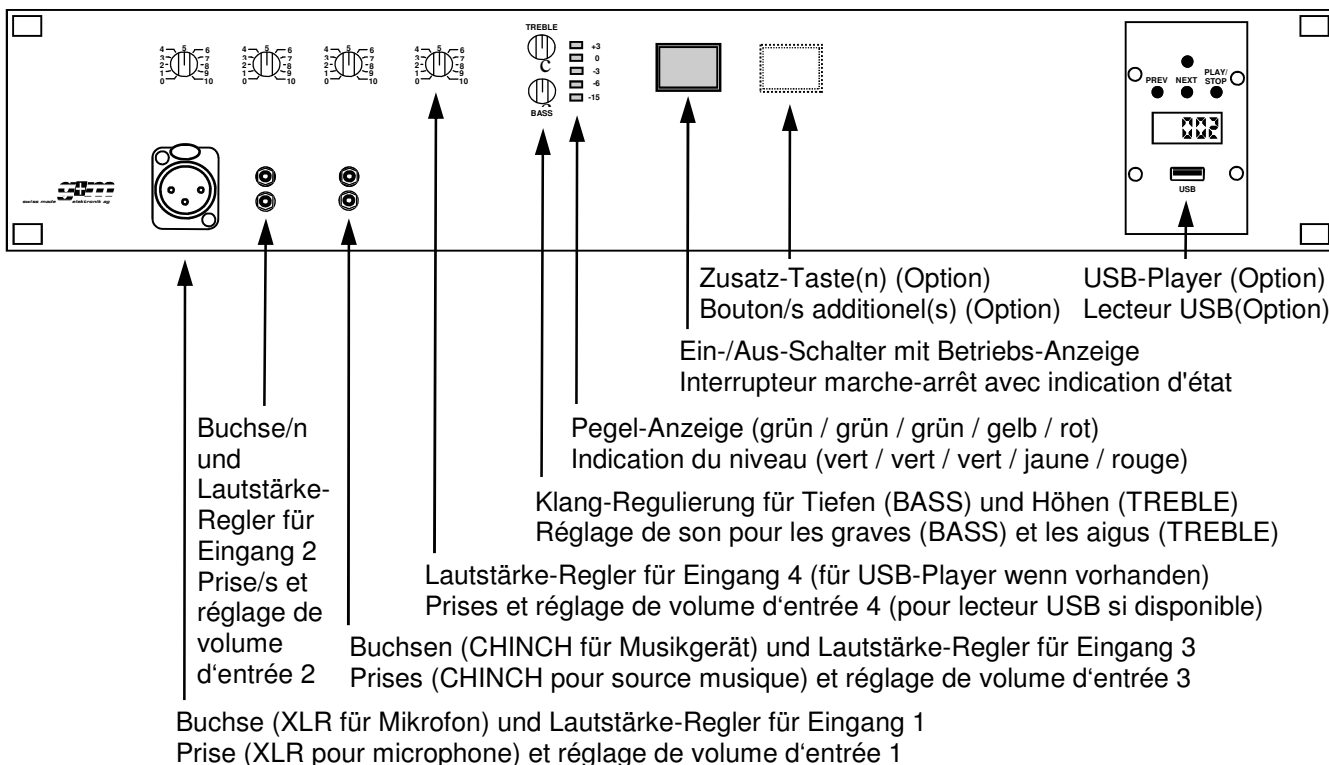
4 5 6
3 7
2 8
1 9
0 10

4 5 6
3 7
2 8
1 9
0 10

4 5 6
3 7
2 8
1 9
0 10

4 5 6
3 7
2 8
1 9
0 10

TREBLE
C
BASS

+3
0
-3
-6
-15

PREV NEXT PLAY/STOP
002
USB

swiss made elektronik ag

Zusatz-Taste(n) (Option)
Bouton/s additionel(s) (Option)

USB-Player (Option)
Lecteur USB(Option)

Ein-/Aus-Schalter mit Betriebs-Anzeige
Interrupteur marche-arrêt avec indication d'état

Pegel-Anzeige (grün / grün / grün / gelb / rot)
Indication du niveau (vert / vert / vert / jaune / rouge)

Klang-Regulierung für Tiefen (BASS) und Höhen (TREBLE)
Réglage de son pour les graves (BASS) et les aigus (TREBLE)

Buchse/n und Lautstärke-Regler für Eingang 2
Prise/s et réglage de volume d'entrée 2

Lautstärke-Regler für Eingang 4 (für USB-Player wenn vorhanden)
Prises et réglage de volume d'entrée 4 (pour lecteur USB si disponible)

Buchsen (CHINCH für Musikgerät) und Lautstärke-Regler für Eingang 3
Prises (CHINCH pour source musique) et réglage de volume d'entrée 3

Buchse (XLR für Mikrofon) und Lautstärke-Regler für Eingang 1
Prise (XLR pour microphone) et réglage de volume d'entrée 1